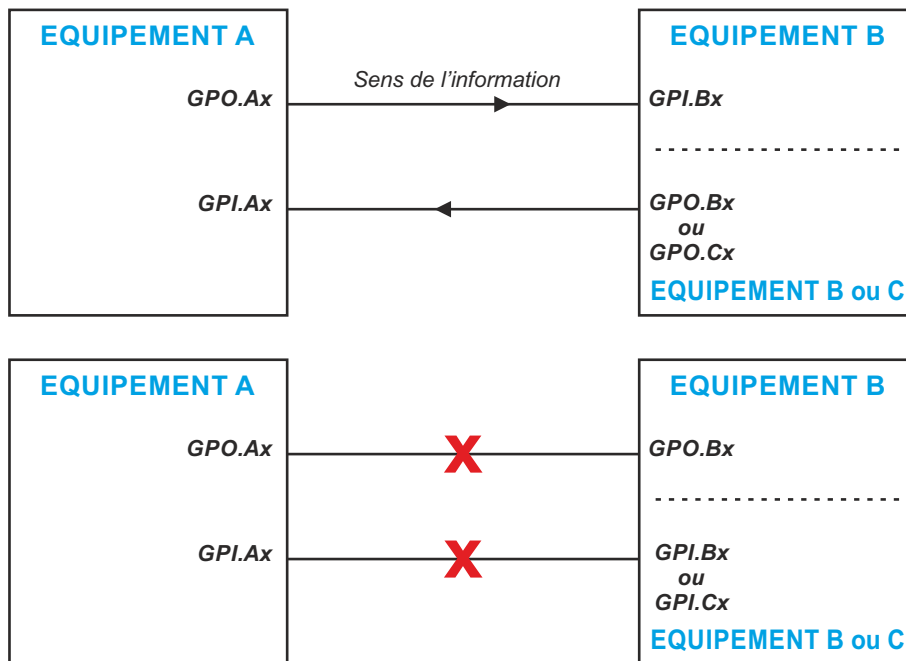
EQUIPEMENT A

GPO.Ax

GPI.Ax

Sens de l'information

EQUIPEMENT B

GPI.Bx

GPO.Bx
ou
GPO.Cx

EQUIPEMENT B ou C

EQUIPEMENT A

GPO.Ax

GPI.Ax

X

X

EQUIPEMENT B

GPO.Bx

GPI.Bx
ou
GPI.Cx

EQUIPEMENT B ou C